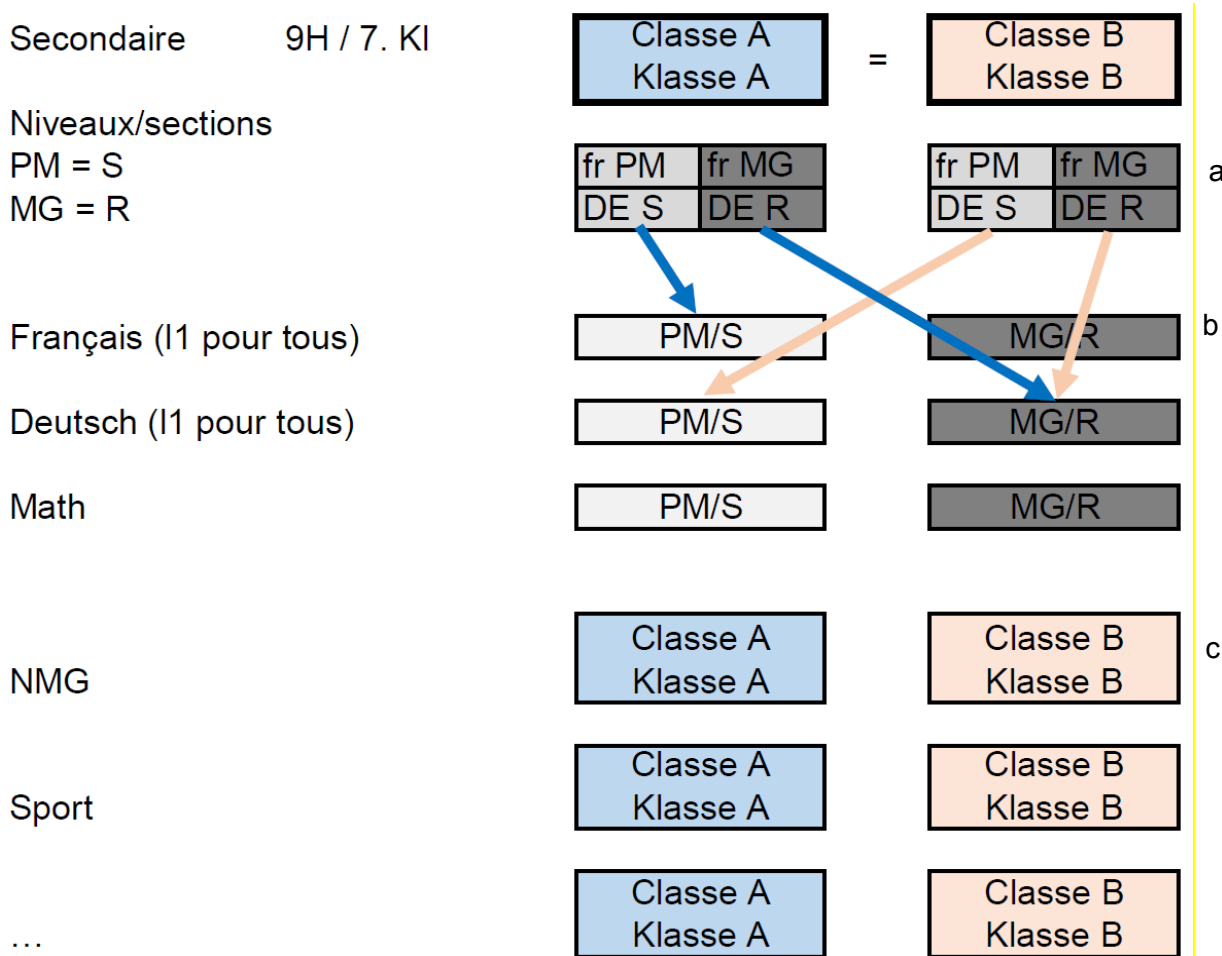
Secondaire 9H / 7. Kl

Classe A
Klasse A

=

Classe B
Klasse B

Niveaux/sections
PM = S
MG = R

fr PM | fr MG
DE S | DE R

fr PM | fr MG
DE S | DE R

a

Français (l1 pour tous)

PM/S

MG/R

b

Deutsch (l1 pour tous)

PM/S

MG/R

Math

PM/S

MG/R

NMG

Classe A
Klasse A

Classe B
Klasse B

c

Sport

Classe A
Klasse A

Classe B
Klasse B

…

Classe A
Klasse A

Classe B
Klasse B